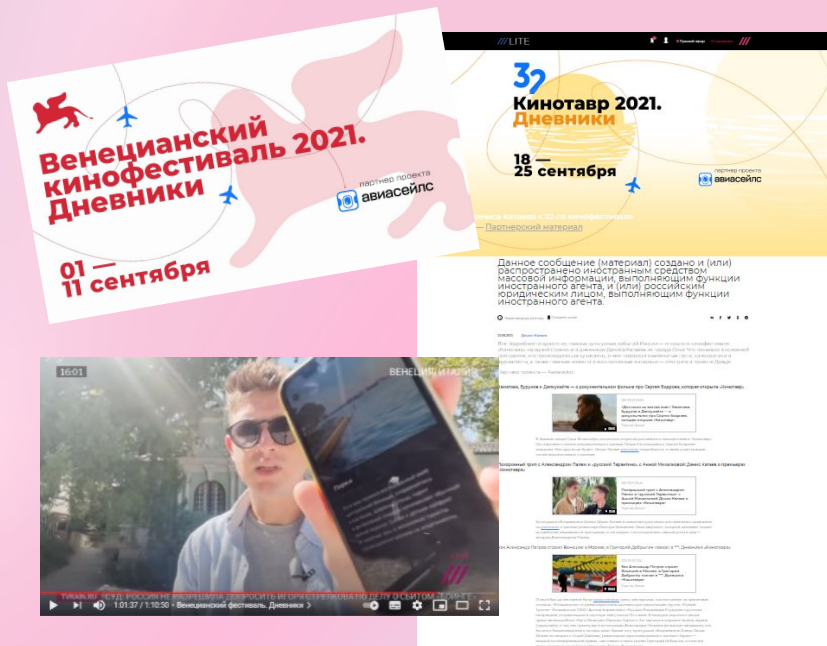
Венецианский кинофестиваль 2021. Дневники

партнер проекта
авиасейлс

01 — 11 сентября

///LITE

32

Кинотавр 2021. Дневники

18 — 25 сентября

партнер проекта
авиасейлс

— Партнерский материал

Данное сообщение (материал) создано и (или) распространено иностранным средством массовой информации, выполняющим функции иностранного агента, и (или) российским юридическим лицом, выполняющим функции иностранного агента.

16:01

ВЕНЕЦИЯ, ИТАЛИЯ

TVRAIN.RU • СУД РОССИИ НЕ ВОЗРАЗИЛА ДОПРОСИТЬ ИЗ-ЗА ДЕЛУ О СБИТОМ «БУК»

1:01:37 / 1:10:50 • Венецианский фестиваль. Дневники